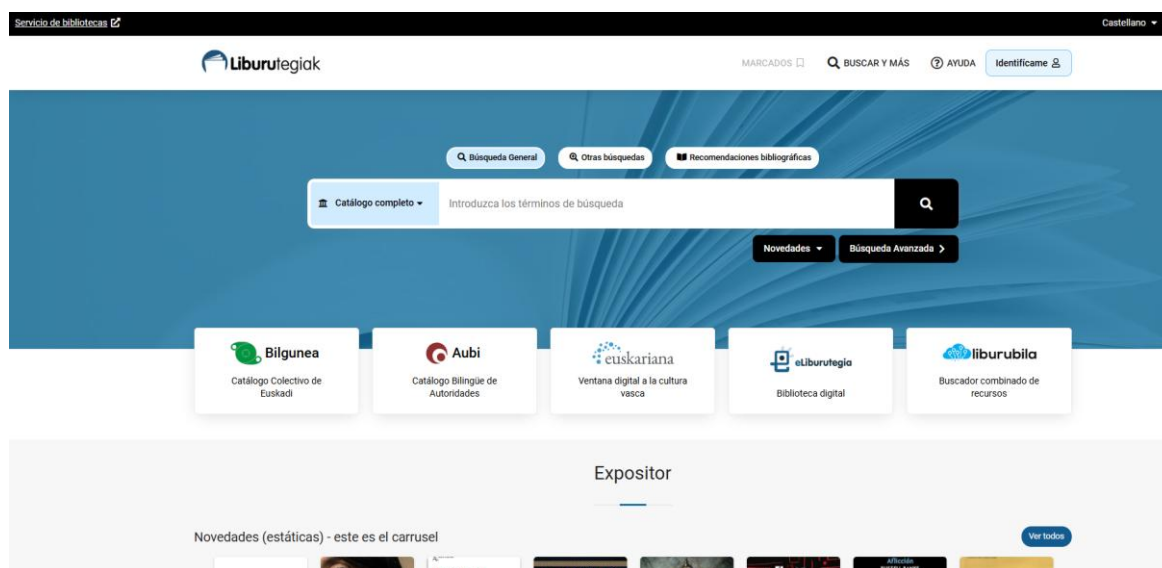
Servicio de bibliotecas

Castellano

Liburutegiak

MARCADOS

BUSCAR Y MÁS

AYUDA

Identifícame

Búsqueda General

Otras búsquedas

Recomendaciones bibliográficas

Catálogo completo

Introduzca los términos de búsqueda

Novedades

Búsqueda Avanzada

Bilgunea

Catálogo Colectivo de Euskadi

Aubi

Catálogo Bilingüe de Autoridades

euskariana

Ventana digital a la cultura vasca

eLiburutegia

Biblioteca digital

liburubila

Buscador combinado de recursos

Expositor

Novedades (estáticas) - este es el carrusel

Ver todos

Afección

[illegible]